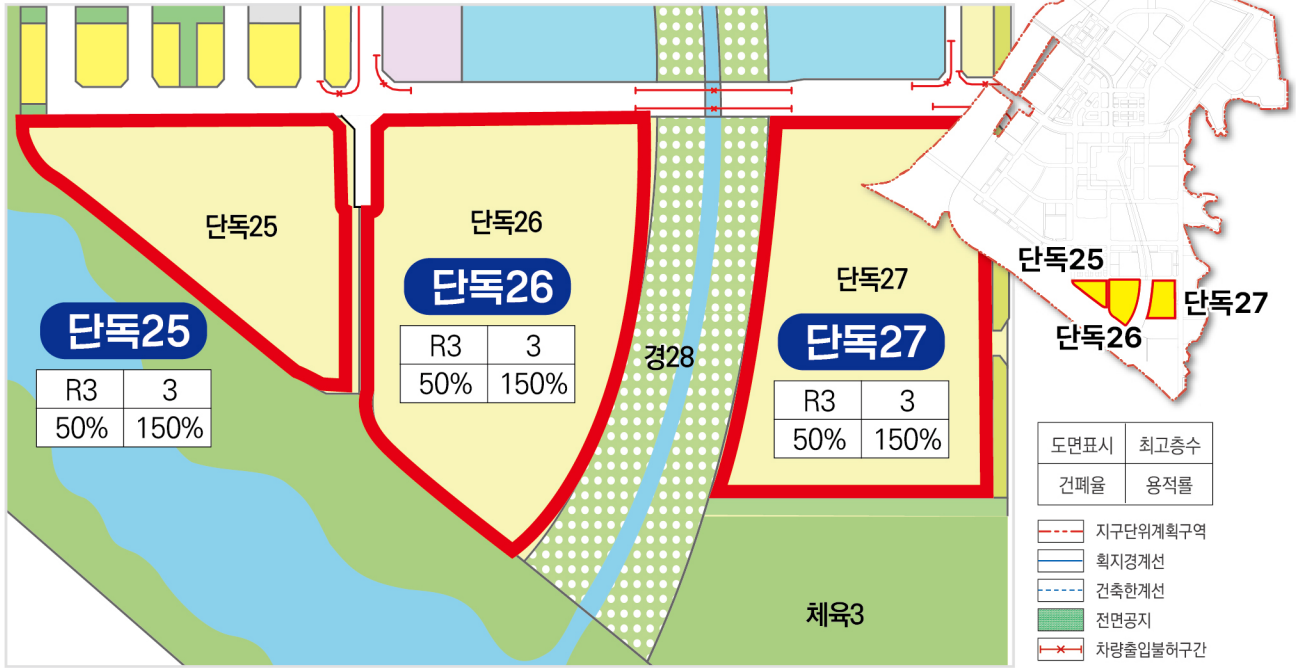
단독25

단독25

| R3 | 3 |
|---|---|
| 50% | 150% |

단독26

단독26

| R3 | 3 |
|---|---|
| 50% | 150% |

경28

단독27

단독27

| R3 | 3 |
|---|---|
| 50% | 150% |

체육3

단독25
단독26
단독27

| 도면표시 | 최고층수 |
|---|---|
| 건폐율 | 용적률 |

지구단위계획구역
획지경계선
건축한계선
전면공지
차량출입불허구간